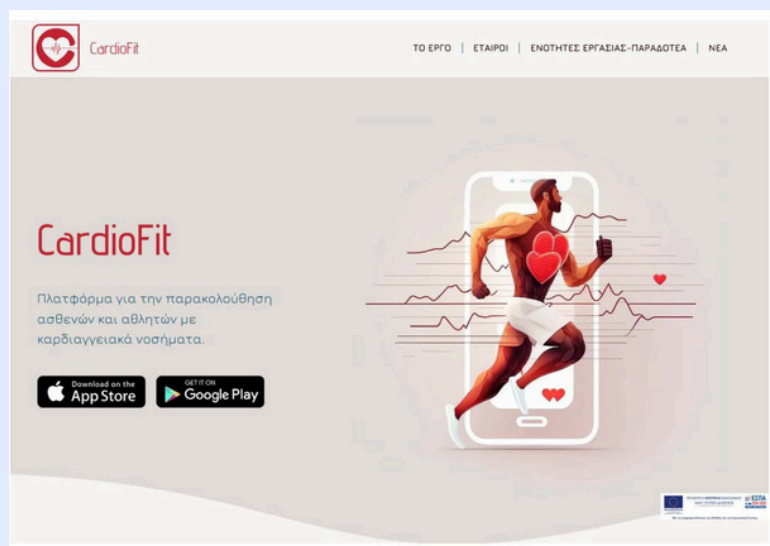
CardioFit

ΤΟ ΕΡΓΟ | ΕΤΑΙΡΟΙ | ΕΝΟΤΗΤΕΣ ΕΡΓΑΣΙΑΣ-ΠΑΡΑΔΟΤΕΑ | ΝΕΑ

CardioFit

Πλατφόρμα για την παρακολούθηση ασθενών και αθλητών με καρδιαγγειακά νοσήματα.

Download on the App Store

GET IT ON Google Play

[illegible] ΕΣΠΑ